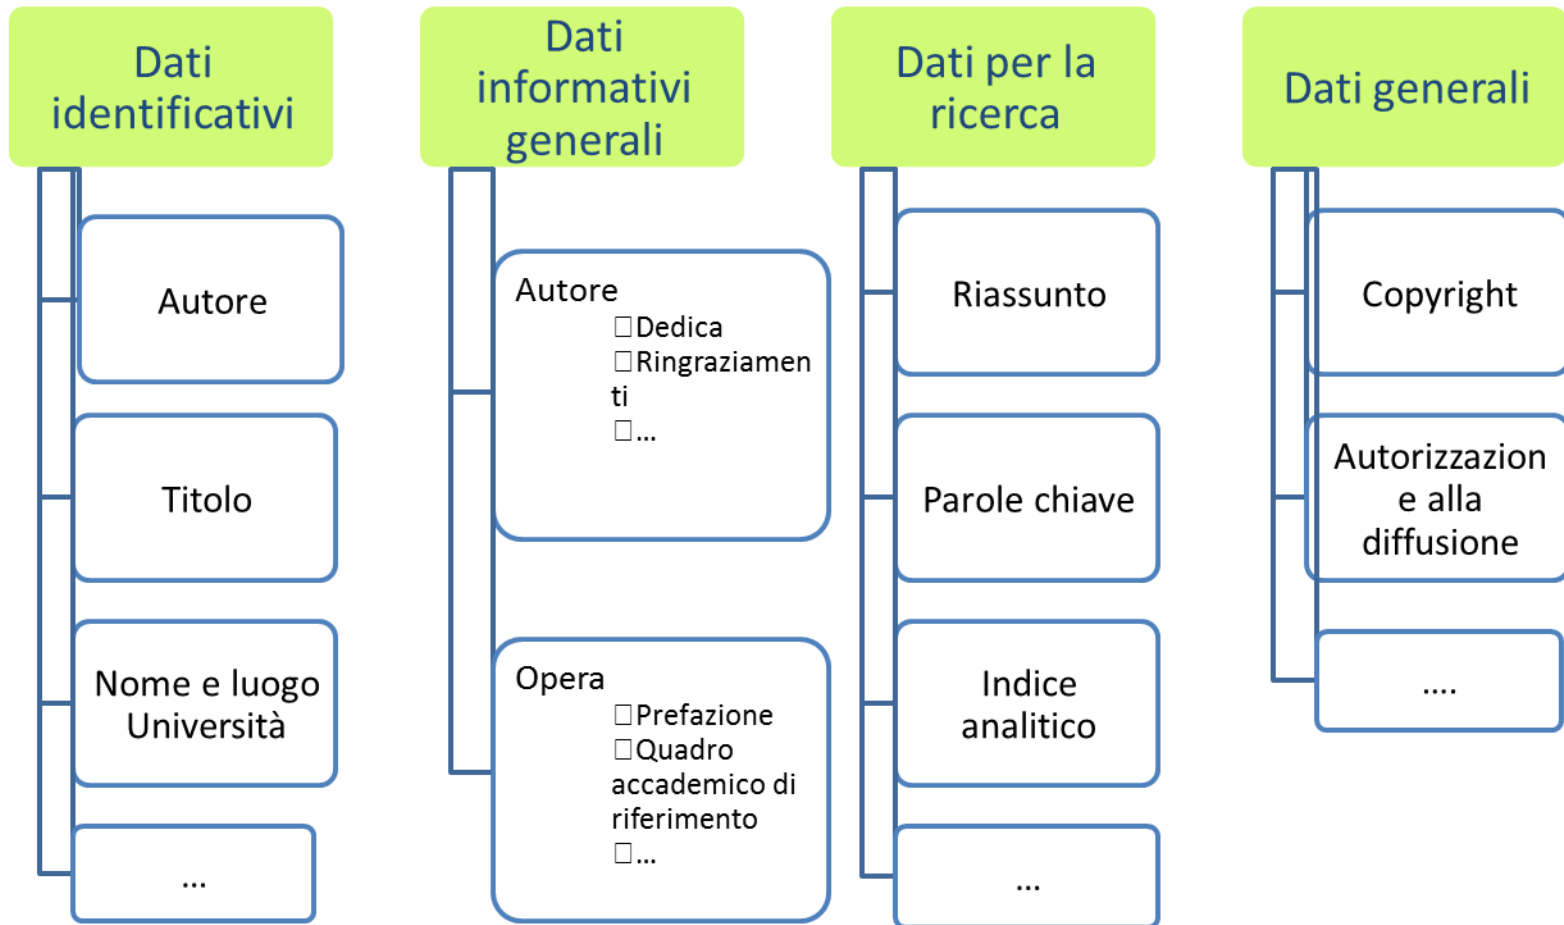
Dati identificativi

Autore

Titolo

Nome e luogo Università

...

Dati informativi generali

Autore
□Dedica
□Ringraziamenti
□...

Opera
□Prefazione
□Quadro accademico di riferimento
□...

Dati per la ricerca

Riassunto

Parole chiave

Indice analitico

...

Dati generali

Copyright

Autorizzazione alla diffusione

....